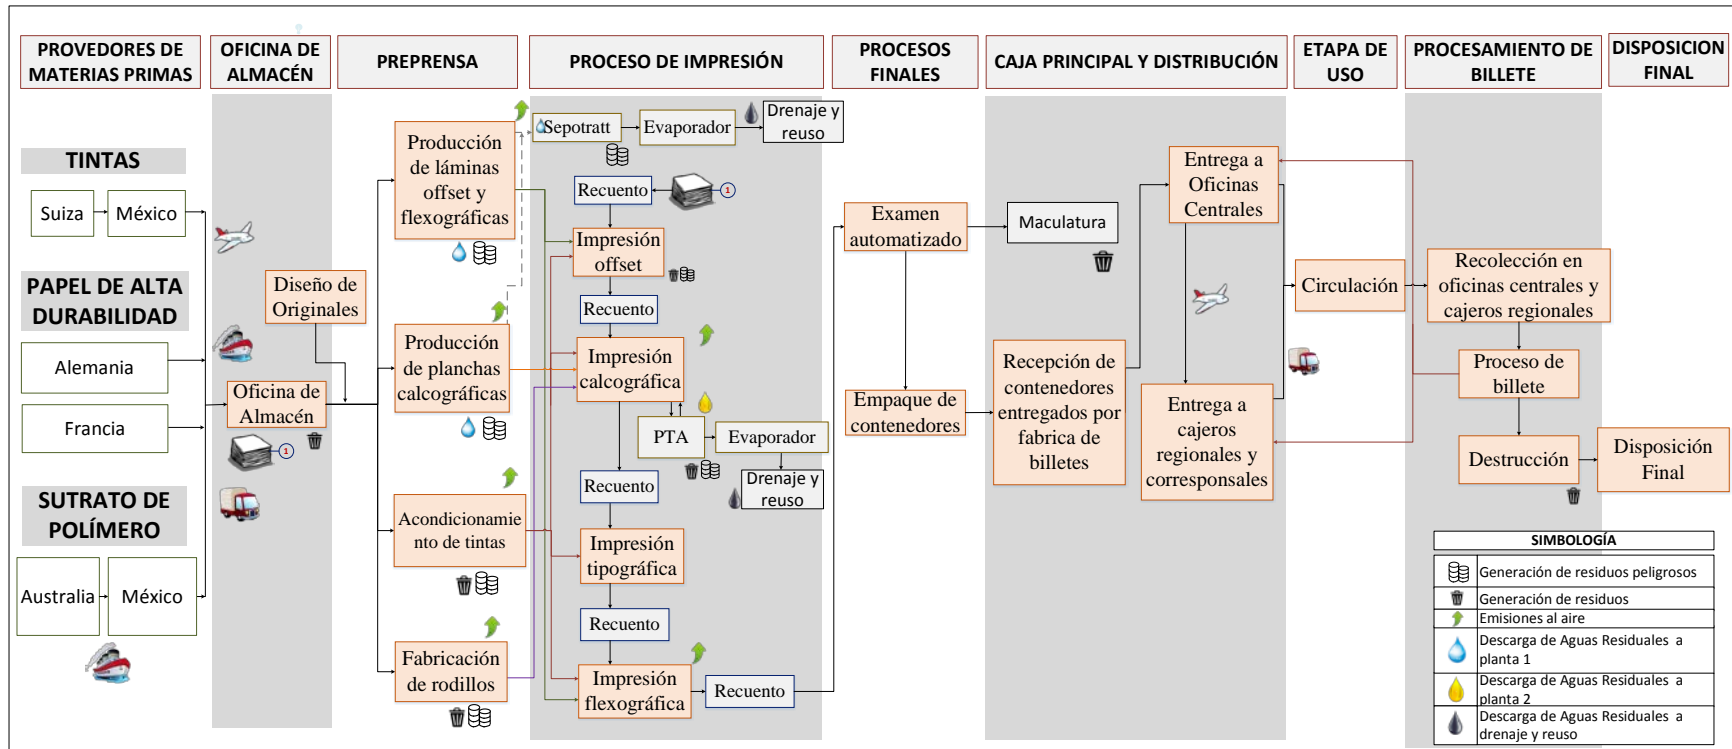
PROVEDORES DE MATERIAS PRIMAS

OFICINA DE ALMACÉN

PREPRENSA

PROCESO DE IMPRESIÓN

PROCESOS FINALES

CAJA PRINCIPAL Y DISTRIBUCIÓN

ETAPA DE USO

PROCESAMIENTO DE BILLETE

DISPOSICION FINAL

TINTAS

Suiza

México

PAPEL DE ALTA DURABILIDAD

Alemania

Francia

SUTRATO DE POLÍMERO

Australia

México

Diseño de Originales

Oficina de Almacén

1

Producción de láminas offset y flexográficas

Producción de planchas calcográficas

Acondicionamiento de tintas

Fabricación de rodillos

Sepotratt

Evaporador

Drenaje y reuso

Recuento

1

Impresión offset

Recuento

Impresión calcográfica

PTA

Evaporador

Recuento

Drenaje y reuso

Impresión tipográfica

Recuento

Impresión flexográfica

Recuento

Examen automatizado

Maculatura

Empaque de contenedores

Recepción de contenedores entregados por fabrica de billetes

Entrega a Oficinas Centrales

Entrega a cajeros regionales y corresponsales

Circulación

Recolección en oficinas centrales y cajeros regionales

Proceso de billete

Destrucción

Disposición Final

SIMBOLOGÍA

| | |
|---|---|
| | Generación de residuos peligrosos |
| | Generación de residuos |
| | Emisiones al aire |
| | Descarga de Aguas Residuales a planta 1 |
| | Descarga de Aguas Residuales a planta 2 |
| | Descarga de Aguas Residuales a drenaje y reuso |